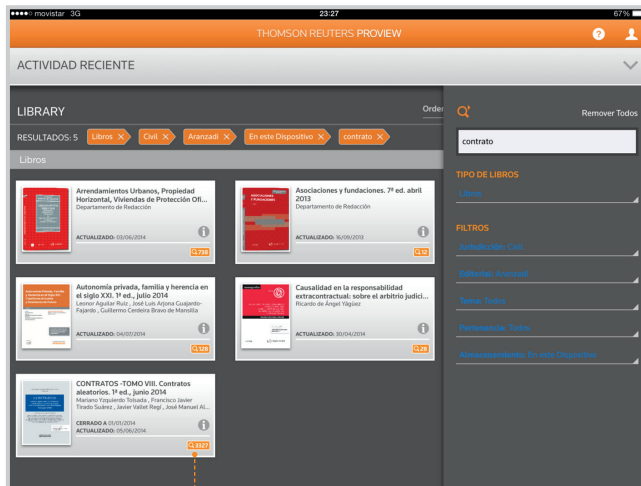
●●●●○ movistar 3G 23:27 67%

THOMSON REUTERS PROVIEW

ACTIVIDAD RECIENTE

LIBRARY

Orde

RESULTADOS: 5 Libros ✕ Civil ✕ Aranzadi ✕ En este Dispositivo ✕ contrato ✕

Libros

Arrendamientos Urbanos, Propiedad Horizontal, Viviendas de Protección Ofi...
Departamento de Redacción
ACTUALIZADO: 03/06/2014
739

Asociaciones y fundaciones. 7ª ed. abril 2013
Departamento de Redacción
ACTUALIZADO: 16/09/2013
12

Autonomía privada, familia y herencia en el siglo XXI. 1ª ed., julio 2014
Leonor Aguilar Ruiz , José Luis Arjona Guajardo-Fajardo , Guillermo Cerdeira Bravo de Mansilla
ACTUALIZADO: 04/07/2014
128

Causalidad en la responsabilidad extracontractual: sobre el arbitrio judici...
Ricardo de Ángel Yágüez
ACTUALIZADO: 30/04/2014
28

CONTRATOS -TOMO VIII. Contratos aleatorios. 1ª ed., junio 2014
Mariano Yzquierdo Tolsada , Francisco Javier Tirado Suárez , Javier Vallet Regí , José Manuel Al...
CERRADO A 01/01/2014
ACTUALIZADO: 05/06/2014
1327

Remover Todos

contrato

TIPO DE LIBROS
Libros

FILTROS
Jurisdicción: Civil
Editorial: Aranzadi
Temas: Todos
Periodicidad: Todos
Almacenamiento: En este Dispositivo